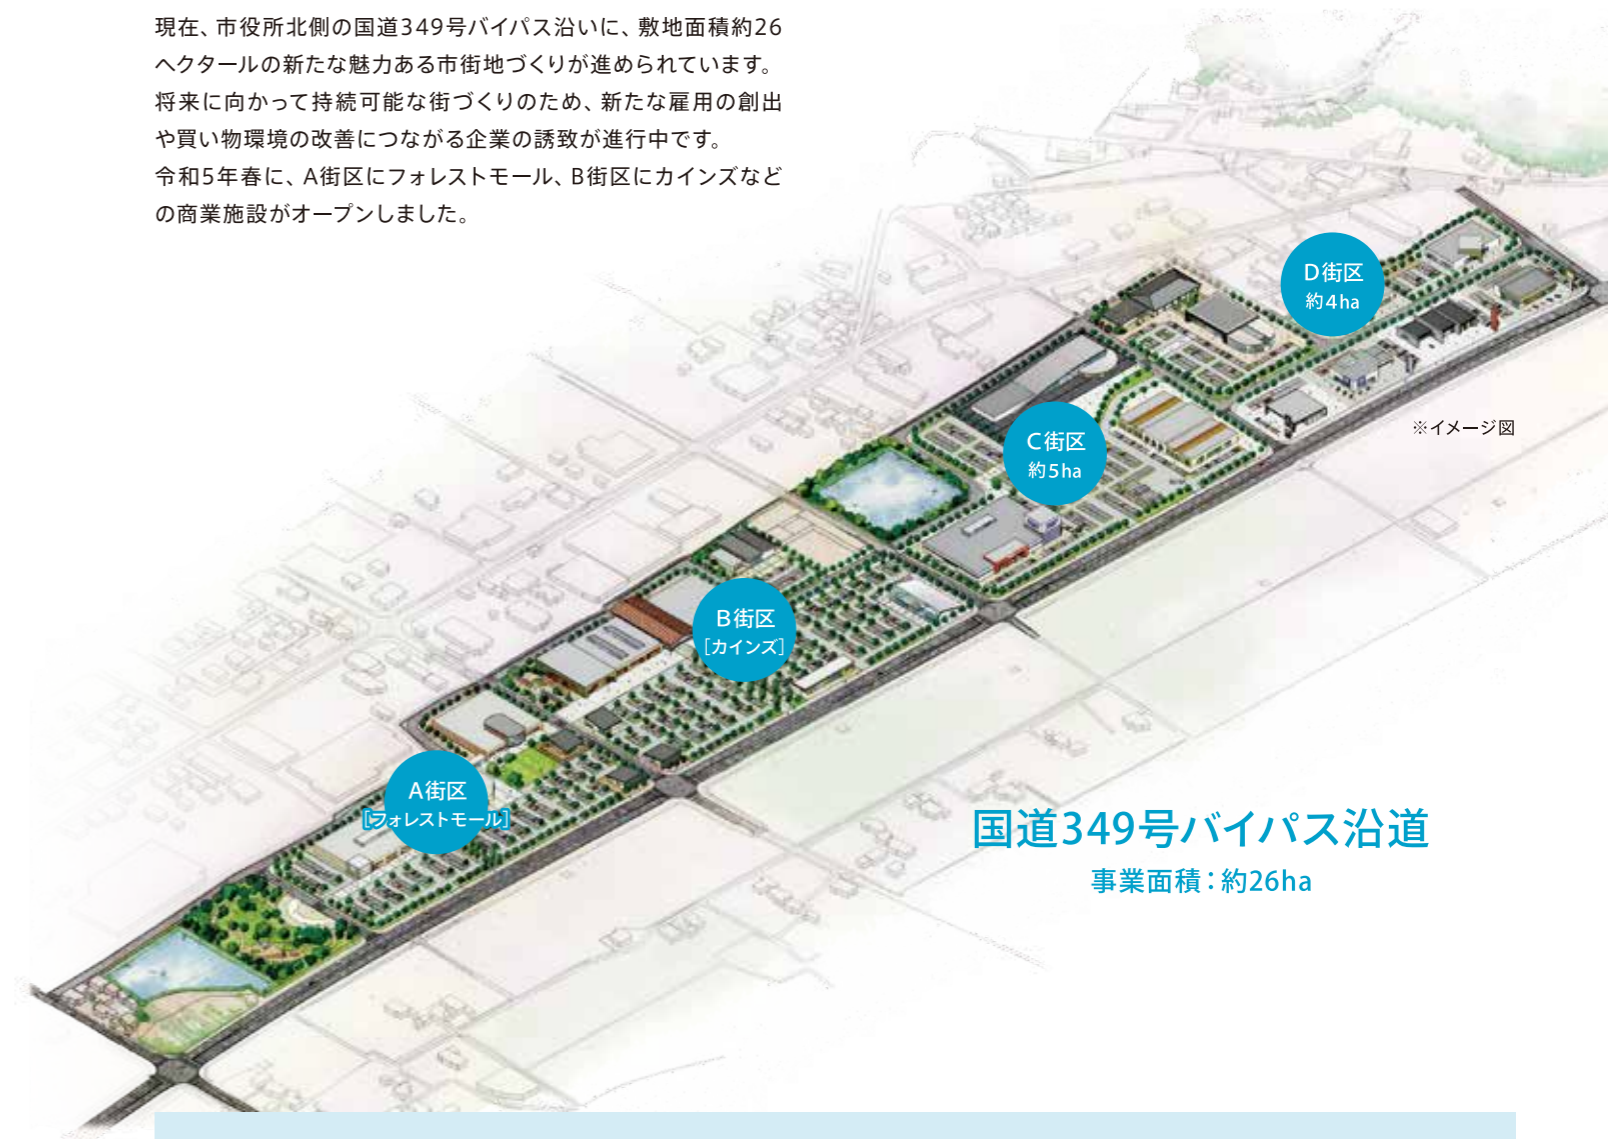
現在、市役所北側の国道349号バイパス沿いに、敷地面積約26ヘクタールの新たな魅力ある市街地づくりが進められています。将来に向かって持続可能な街づくりのため、新たな雇用の創出や買い物環境の改善につながる企業の誘致が進行中です。
令和5年春に、A街区にフォレストモール、B街区にカインズなどの商業施設がオープンしました。

D街区
約4ha

※イメージ図

C街区
約5ha

B街区
［カインズ］

A街区
［フォレストモール］

国道349号バイパス沿道
事業面積：約26ha